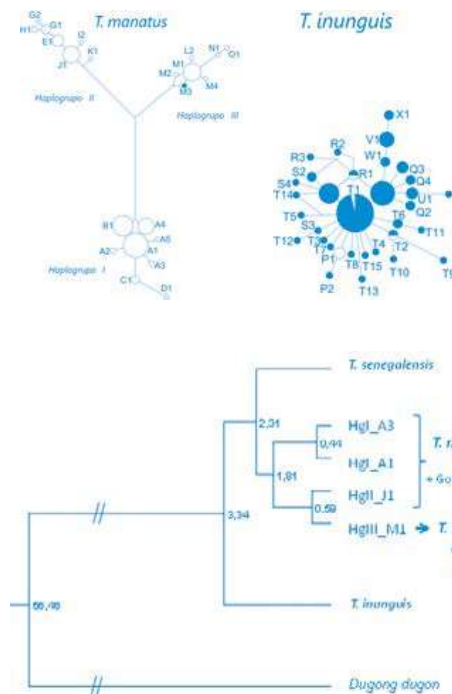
T. manatus

T. inunguis

G2
H1
G1
E1
I2
J1
K1
Haplogrupo II
L2
N1
Q1
M1
M2
M3
M4
Haplogrupo III
B1
A4
A2
A1
A5
A3
Haplogrupo I
C1
D1

X1
V1
W1
R2
R3
R1
S2
S4
T14
T1
Q3
Q4
U1
Q2
T6
T5
S3
T12
T3
T7
P1
T8
T15
T4
T2
T11
T10
T9
P2
T13

T. senegalensis
2,31
HgI_A3
0,44
T. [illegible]
HgI_A1
+ Go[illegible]
1,81
HgII_J1
0,59
HgIII_M1
T. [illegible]
3,34
56,46
T. inunguis
Dugong dugon